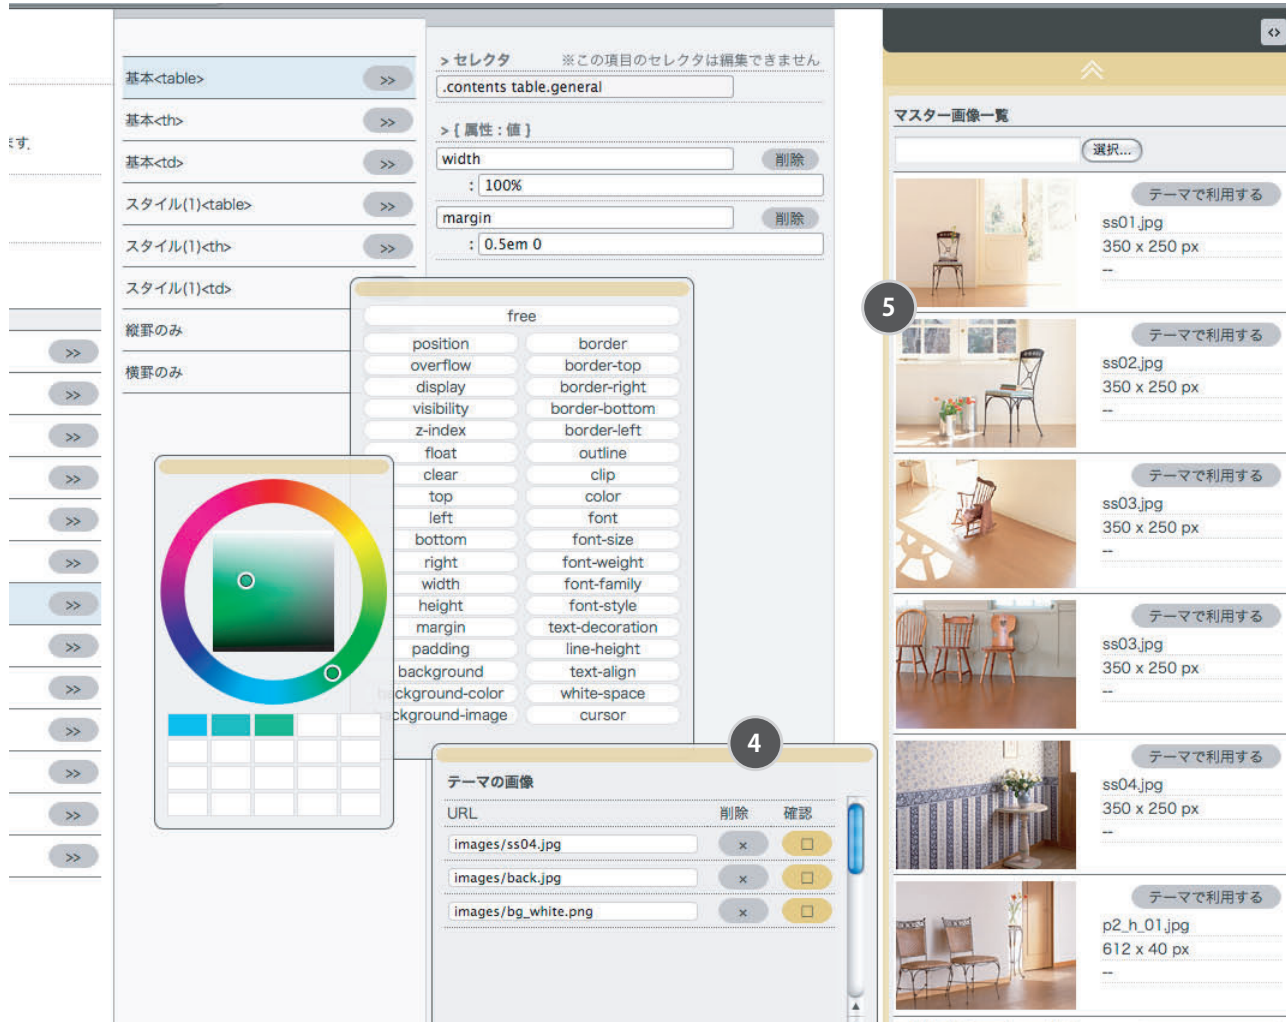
ます。

基本<table> >>
基本<th> >>
基本<td> >>
スタイル(1)<table> >>
スタイル(1)<th> >>
スタイル(1)<td>
縦罫のみ
横罫のみ

> セレクタ ※この項目のセレクタは編集できません
.contents table.general
> { 属性 : 値 }
width 削除
: 100%
margin 削除
: 0.5em 0

free
position border
overflow border-top
display border-right
visibility border-bottom
z-index border-left
float outline
clear clip
top color
left font
bottom font-size
right font-weight
width font-family
height font-style
margin text-decoration
padding line-height
background text-align
background-color white-space
background-image cursor

4
テーマの画像
| URL | 削除 | 確認 |
|---|---|---|
| images/ss04.jpg | × | □ |
| images/back.jpg | × | □ |
| images/bg_white.png | × | □ |

5
マスター画像一覧
選択...
テーマで利用する
ss01.jpg
350 x 250 px
--
テーマで利用する
ss02.jpg
350 x 250 px
--
テーマで利用する
ss03.jpg
350 x 250 px
--
テーマで利用する
ss03.jpg
350 x 250 px
--
テーマで利用する
ss04.jpg
350 x 250 px
--
テーマで利用する
p2_h_01.jpg
612 x 40 px
--